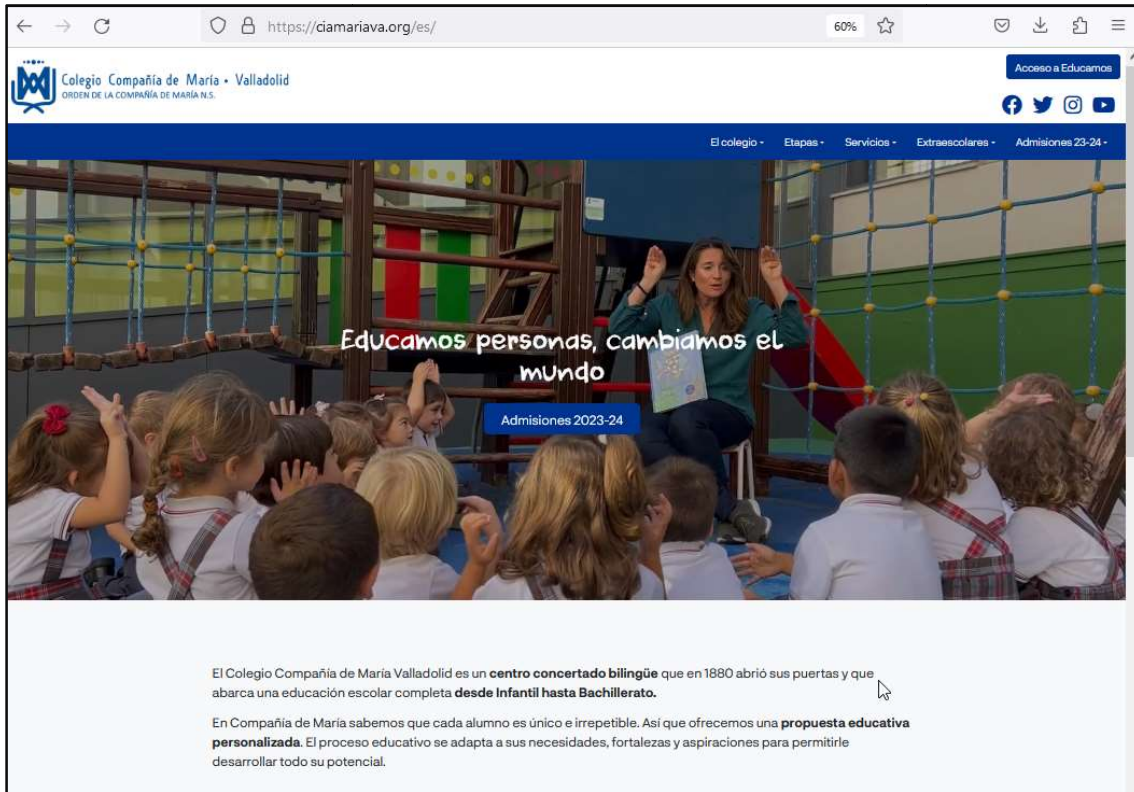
https://ciamariava.org/es/

60%

Colegio Compañía de María • Valladolid
ORDEN DE LA COMPAÑÍA DE MARÍA N.S.

Acceso a Educamos

El colegio ▾ Etapas ▾ Servicios ▾ Extraescolares ▾ Admisiones 23-24 ▾

Educamos personas, cambiamos el mundo

Admisiones 2023-24

El Colegio Compañía de María Valladolid es un **centro concertado bilingüe** que en 1880 abrió sus puertas y que abarca una educación escolar completa **desde Infantil hasta Bachillerato.**

En Compañía de María sabemos que cada alumno es único e irrepetible. Así que ofrecemos una **propuesta educativa personalizada**. El proceso educativo se adapta a sus necesidades, fortalezas y aspiraciones para permitirle desarrollar todo su potencial.